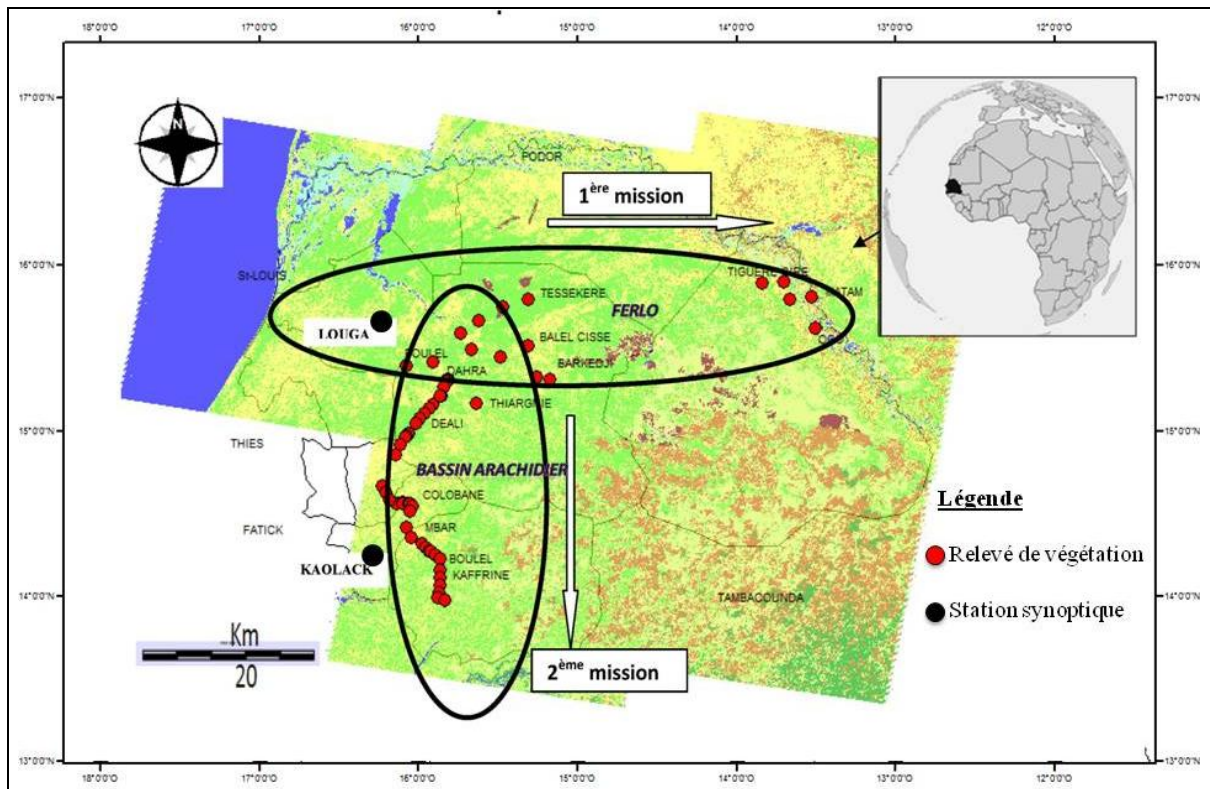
18°0'0"O 17°0'0"O 16°0'0"O 15°0'0"O 14°0'0"O 13°0'0"O 12°0'0"O

17°0'0"N 16°0'0"N 15°0'0"N 14°0'0"N 13°0'0"N

N

PODOR

$1^{ère}$ mission

St-LOUIS

TIGUERE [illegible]

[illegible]ATAM

TESSEKERE

FERLO

LOUGA

BALEL CISSE

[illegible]

OULEL

BARKEDJI

DAHRA

THIARGNIE

DEALI

THIES

BASSIN ARACHIDIER

COLOBANE

Légende

FATICK

MBAR

Relevé de végétation

KAOLACK

BOULEL

KAFFRINE

TAMBACOUNDA

Station synoptique

Km

20

$2^{ème}$ mission

18°0'0"O 17°0'0"O 16°0'0"O 15°0'0"O 14°0'0"O 13°0'0"O 12°0'0"O

17°0'0"N 16°0'0"N 15°0'0"N 14°0'0"N 13°0'0"N